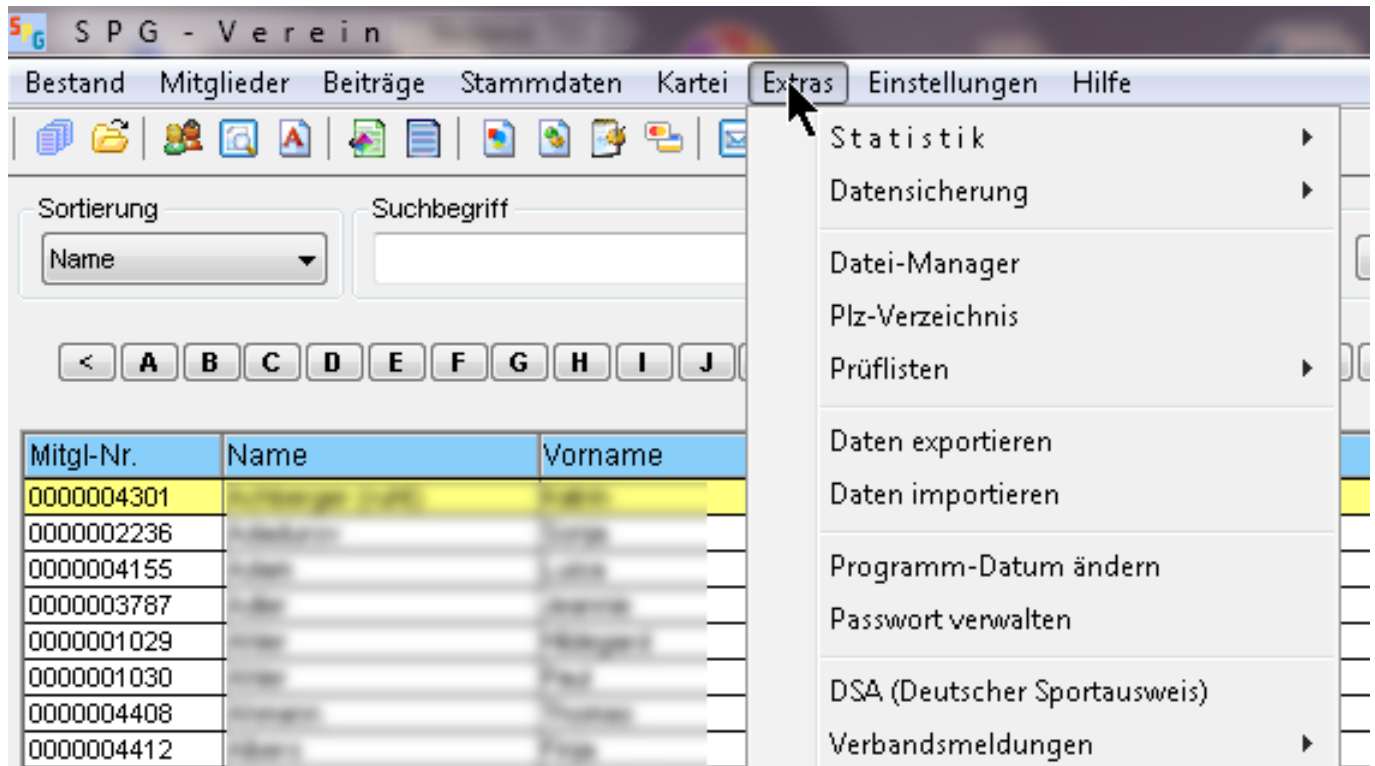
SPG - Verein

Bestand Mitglieder Beiträge Stammdaten Kartei Extras Einstellungen Hilfe

Sortierung
Name

Suchbegriff

< A B C D E F G H I J

| Mitgl-Nr. | Name | Vorname |
|---|---|---|
| 0000004301 | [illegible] | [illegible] |
| 0000002236 | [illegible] | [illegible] |
| 0000004155 | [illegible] | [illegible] |
| 0000003787 | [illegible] | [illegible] |
| 0000001029 | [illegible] | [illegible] |
| 0000001030 | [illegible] | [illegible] |
| 0000004408 | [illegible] | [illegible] |
| 0000004412 | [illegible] | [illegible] |

Statistik
Datensicherung
Datei-Manager
Plz-Verzeichnis
Prüflisten
Daten exportieren
Daten importieren
Programm-Datum ändern
Passwort verwalten
DSA (Deutscher Sportausweis)
Verbandsmeldungen